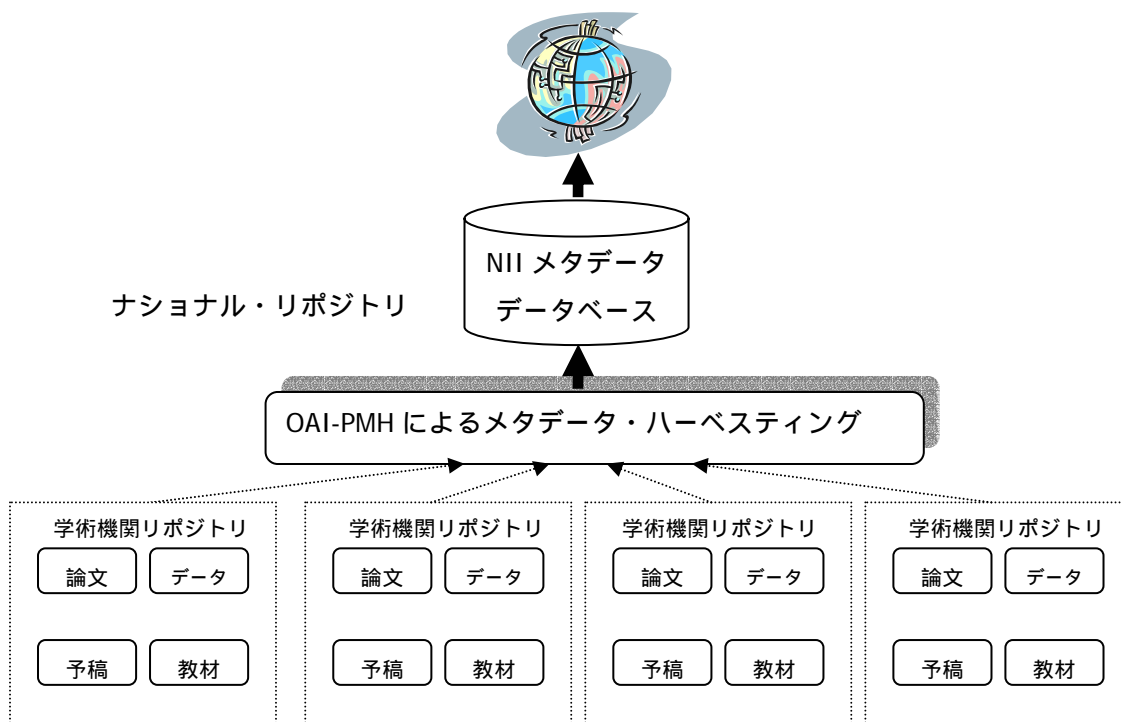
NII メタデータ
データベース

ナショナル・リポジトリ

OAI-PMH によるメタデータ・ハーベスティング

学術機関リポジトリ
論文
データ
予稿
教材

学術機関リポジトリ
論文
データ
予稿
教材

学術機関リポジトリ
論文
データ
予稿
教材

学術機関リポジトリ
論文
データ
予稿
教材